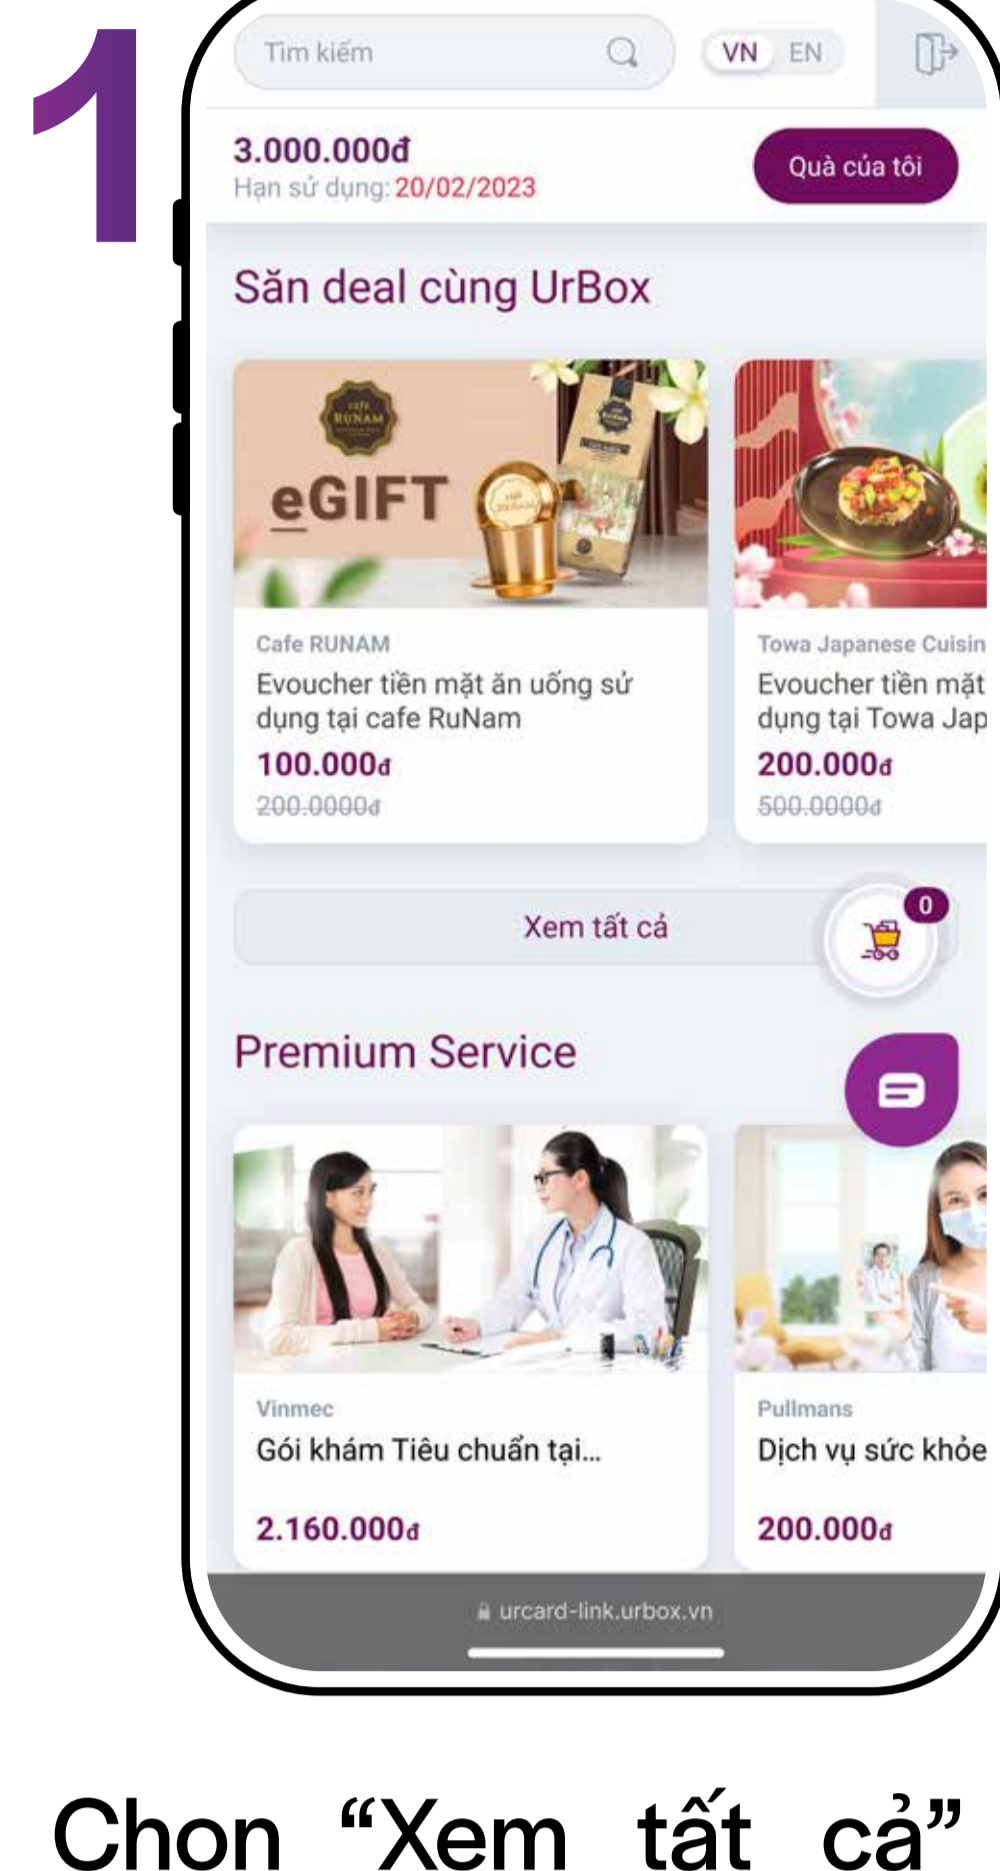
1

Tìm kiếm

VN EN

3.000.000đ
Hạn sử dụng: 20/02/2023

Quà của tôi

Săn deal cùng UrBox

eGIFT

Cafe RUNAM
Evoucher tiền mặt ăn uống sử dụng tại cafe RuNam
100.000đ
200.0000đ

Towa Japanese Cuisin
Evoucher tiền mặt dụng tại Towa Jap
200.000đ
500.0000đ

Xem tất cả

0

Premium Service

Vinmec
Gói khám Tiêu chuẩn tại...
2.160.000đ

Pullmans
Dịch vụ sức khỏe
200.000đ

urcard-link.urbox.vn

Chon "Xem tất cả"